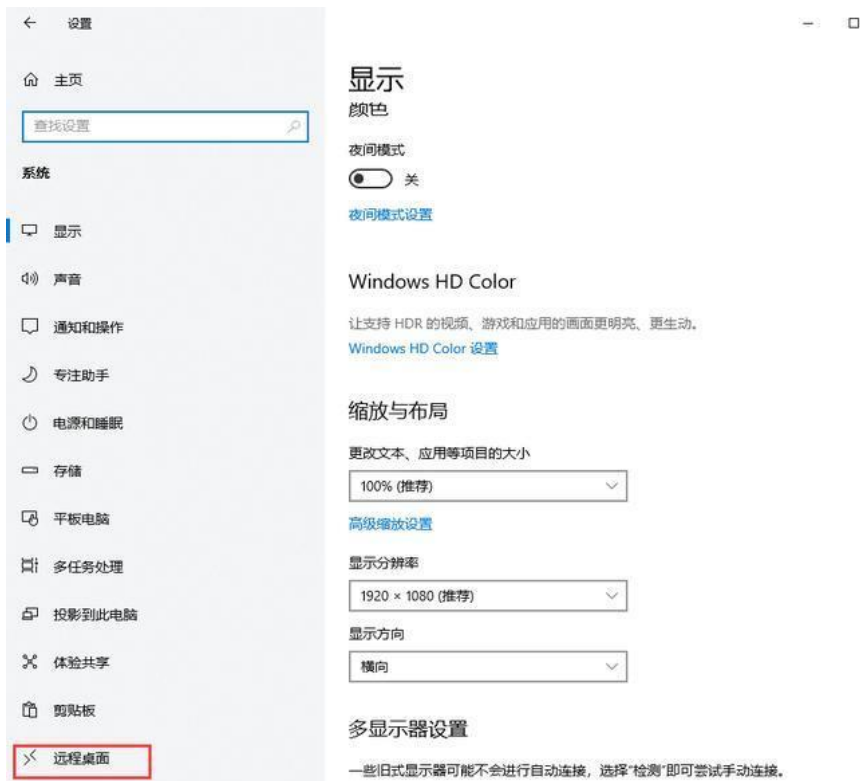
设置

主页

查找设置

系统

显示

声音

通知和操作

专注助手

电源和睡眠

存储

平板电脑

多任务处理

投影到此电脑

体验共享

剪贴板

远程桌面

显示

颜色

夜间模式

关

夜间模式设置

Windows HD Color

让支持 HDR 的视频、游戏和应用的画面更明亮、更生动。

Windows HD Color 设置

缩放与布局

更改文本、应用等项目的大小

100% (推荐)

高级缩放设置

显示分辨率

1920 × 1080 (推荐)

显示方向

横向

多显示器设置

一些旧式显示器可能不会进行自动连接，选择"检测"即可尝试手动连接。